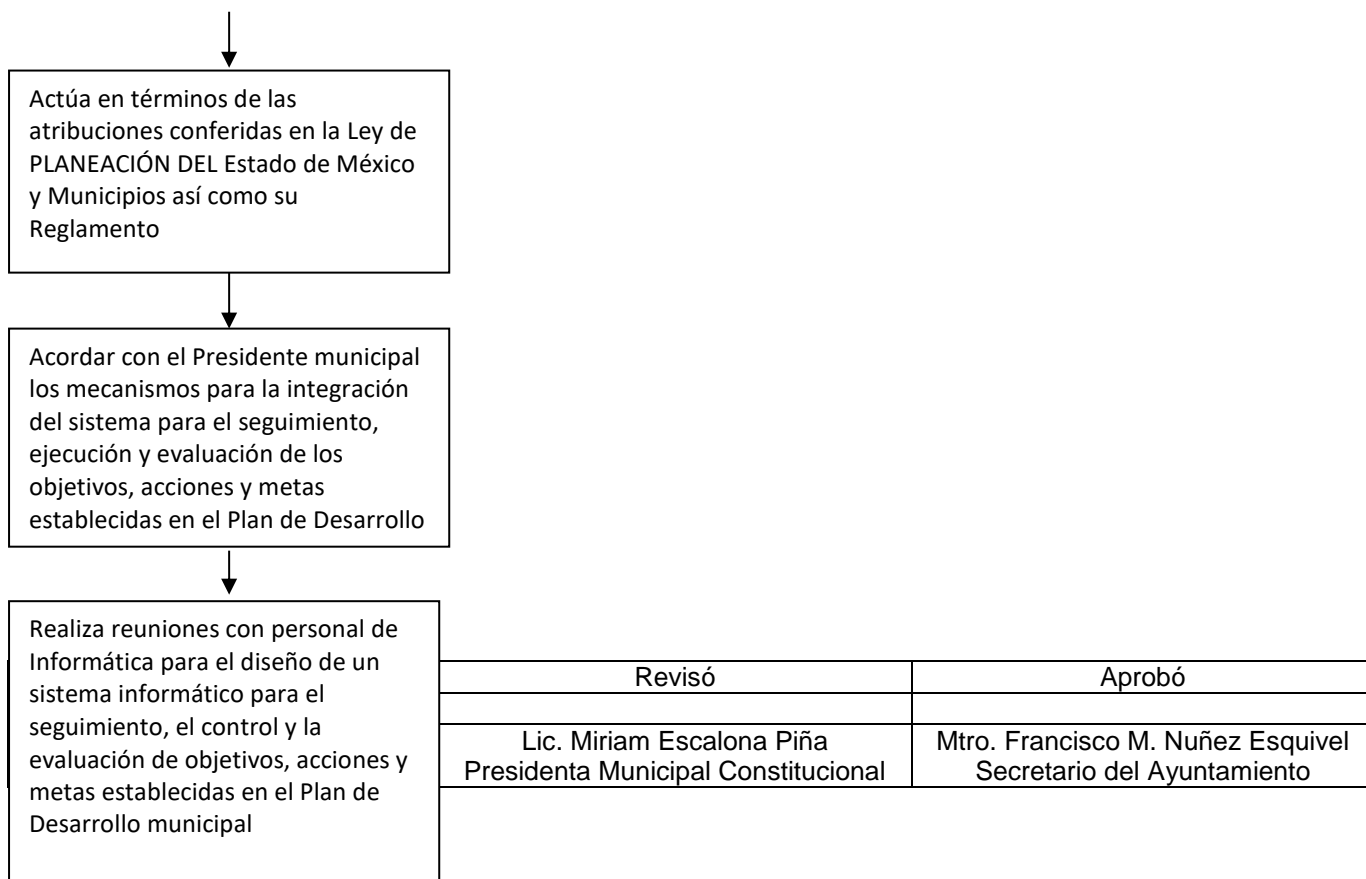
Actúa en términos de las atribuciones conferidas en la Ley de PLANEACIÓN DEL Estado de México y Municipios así como su Reglamento

Acordar con el Presidente municipal los mecanismos para la integración del sistema para el seguimiento, ejecución y evaluación de los objetivos, acciones y metas establecidas en el Plan de Desarrollo

Realiza reuniones con personal de Informática para el diseño de un sistema informático para el seguimiento, el control y la evaluación de objetivos, acciones y metas establecidas en el Plan de Desarrollo municipal

| Revisó | Aprobó |
|---|---|
| | |
| Lic. Miriam Escalona Piña Presidenta Municipal Constitucional | Mtro. Francisco M. Nuñez Esquivel Secretario del Ayuntamiento |